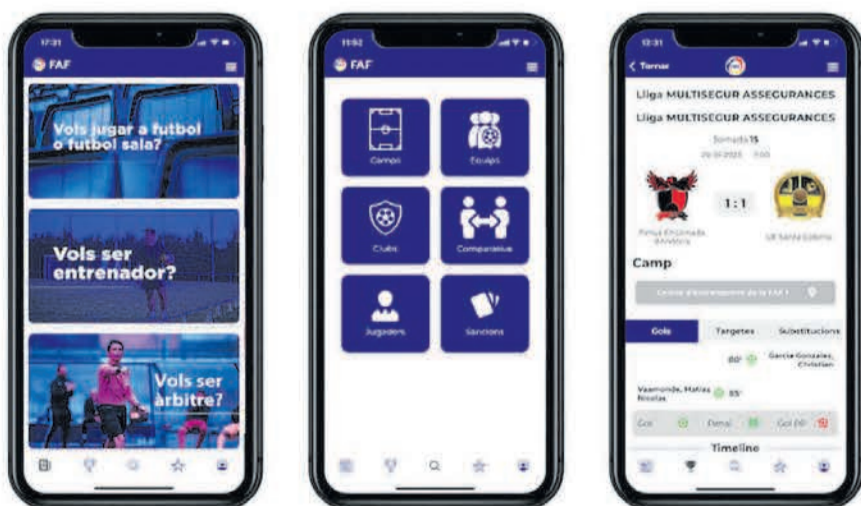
17:31

FAF

Vols jugar a futbol o futbol sala?

Vols ser entrenador?

Vols ser àrbitre?

11:52

FAF

Camps

Equips

Clubs

Comparativa

Jugadors

Sancions

12:31

Tornar

Lliga MULTISEGUR ASSEGURANCES

Lliga MULTISEGUR ASSEGURANCES

Jornada 15

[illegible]

1 : 1

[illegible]

UE Santa Coloma

Camp

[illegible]

Gols

Targetes

Substitucions

80'

Garcia Gonzalez, Christian

Vaamonde, Matias Nicolas

85'

Gol

Penal

Gol PP

Timeline